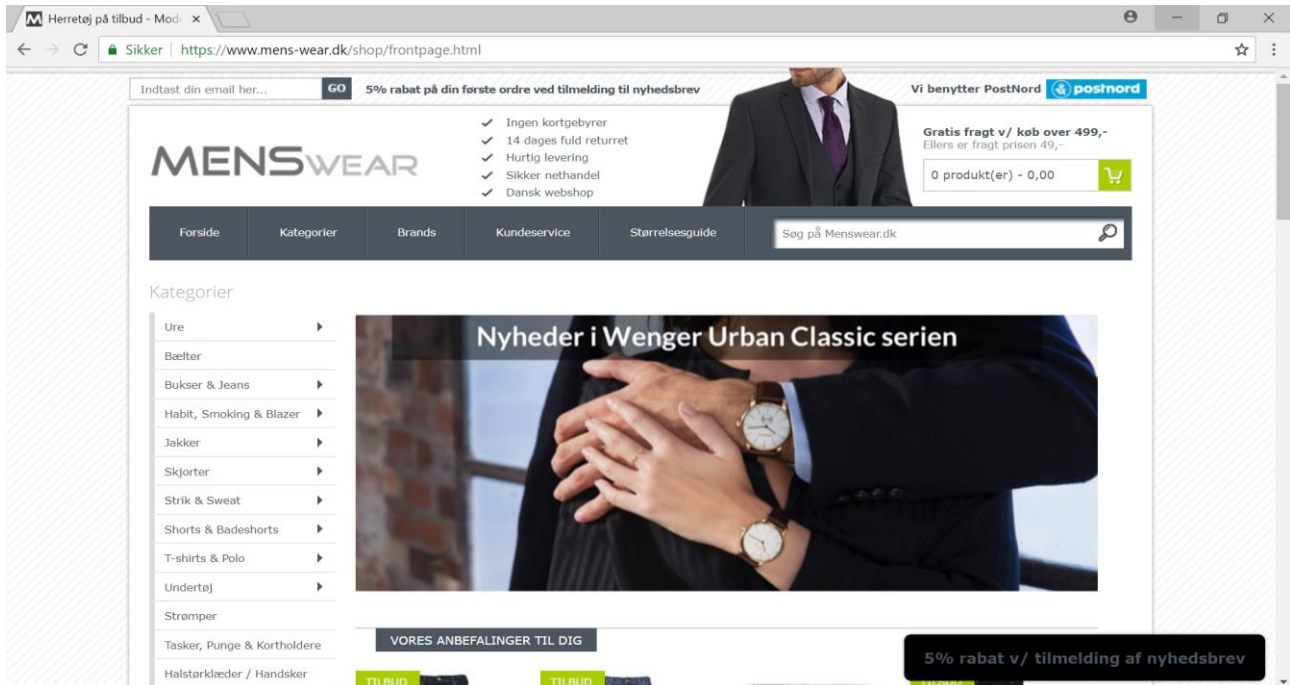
Herretøj på tilbud - Mod ×

Sikker | https://www.mens-wear.dk/shop/frontpage.html

Indtast din email her... GO 5% rabat på din første ordre ved tilmelding til nyhedsbrev

Vi benytter PostNord postnord

MENSWEAR

Ingen kortgebyrer
14 dages fuld returret
Hurtig levering
Sikker nethandel
Dansk webshop

Gratis fragt v/ køb over 499,-
Ellers er fragt prisen 49,-

0 produkt(er) - 0,00

Forside | Kategorier | Brands | Kundeservice | Størrelsesguide

Søg på Menswear.dk

Kategorier

Ure
Bælter
Bukser & Jeans
Habit, Smoking & Blazer
Jakker
Skjorter
Strik & Sweat
Shorts & Badeshorts
T-shirts & Polo
Undertøj
Strømper
Tasker, Punge & Kortholdere
Halstørklæder / Handsker

Nyheder i Wenger Urban Classic serien

VORES ANBEFALINGER TIL DIG

TILBUD TILBUD

5% rabat v/ tilmelding af nyhedsbrev